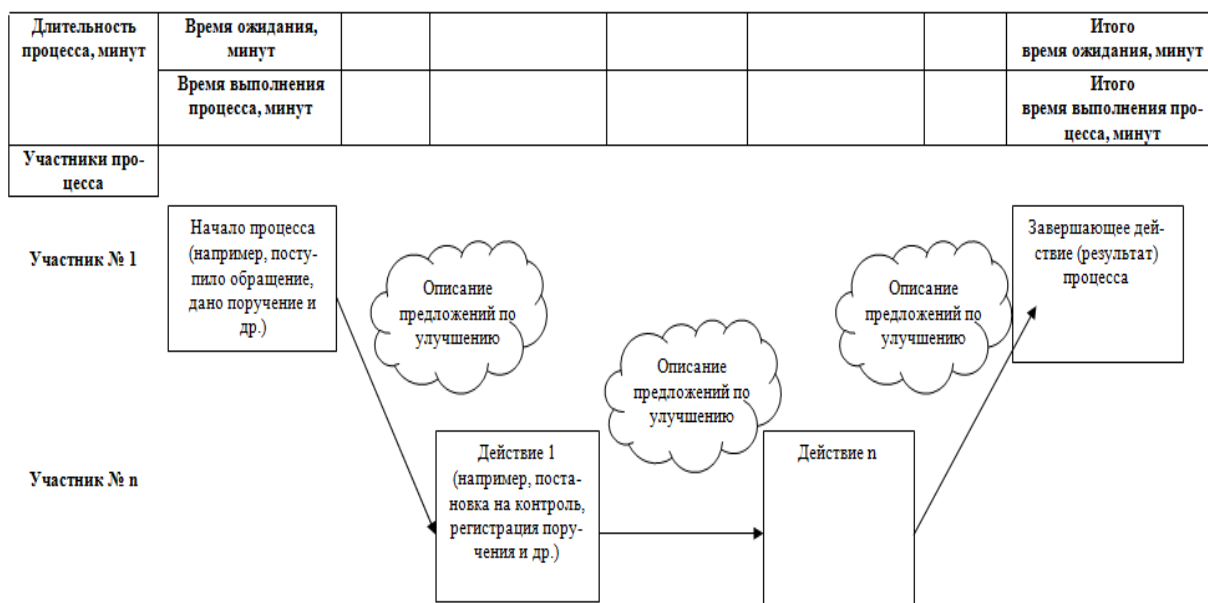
| Длительность процесса, минут | Время ожидания, минут | | | | | | Итого время ожидания, минут |
|---|---|---|---|---|---|---|---|
| | Время выполнения процесса, минут | | | | | | Итого время выполнения процесса, минут |

Участники процесса

Участник № 1

Начало процесса (например, поступило обращение, дано поручение и др.)

Описание предложений по улучшению

Описание предложений по улучшению

Описание предложений по улучшению

Завершающее действие (результат) процесса

Участник № n

Действие 1 (например, постановка на контроль, регистрация поручения и др.)

Действие n